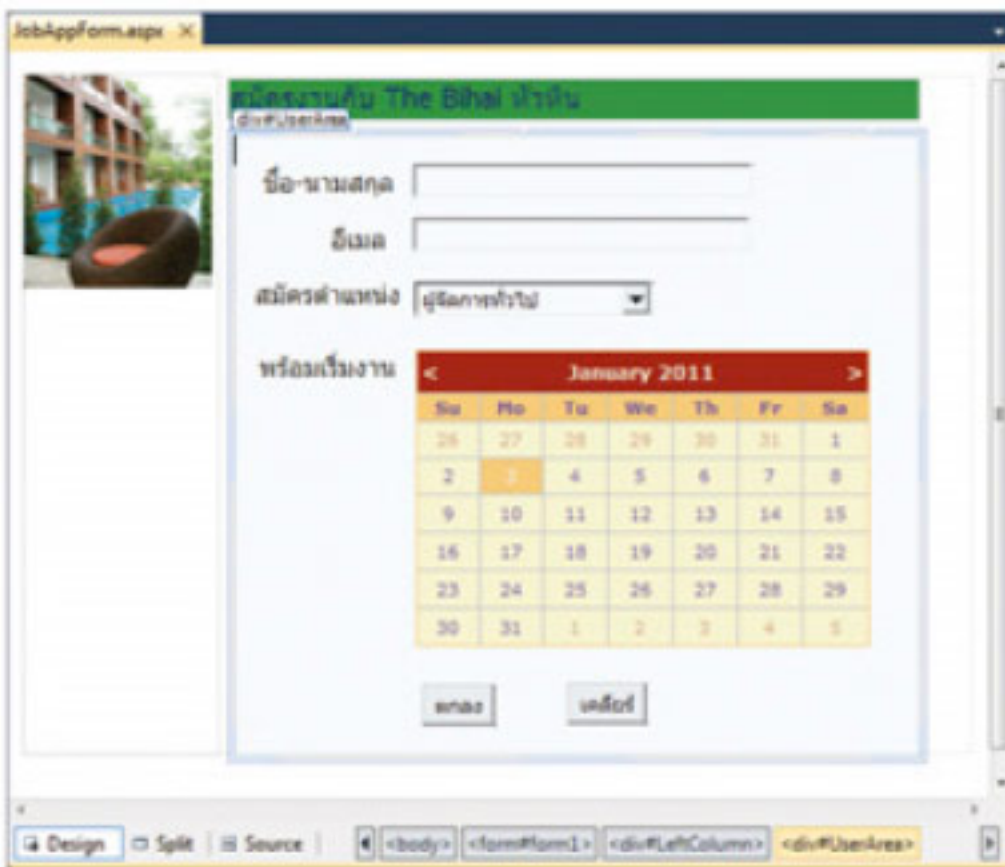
JobAppForm.aspx ×

สมัครงานกับ The Bihai หัวหิน

div#UserArea

ชื่อ-นามสกุล

อีเมล

สมัครตำแหน่ง ผู้จัดการทั่วไป

พร้อมเริ่มงาน

| < | | | January 2011 | | | > |
|---|---|---|---|---|---|---|
| Su | Mo | Tu | We | Th | Fr | Sa |
| 26 | 27 | 28 | 29 | 30 | 31 | 1 |
| 2 | 3 | 4 | 5 | 6 | 7 | 8 |
| 9 | 10 | 11 | 12 | 13 | 14 | 15 |
| 16 | 17 | 18 | 19 | 20 | 21 | 22 |
| 23 | 24 | 25 | 26 | 27 | 28 | 29 |
| 30 | 31 | 1 | 2 | 3 | 4 | 5 |

ตกลง เคลียร์

Design Split Source <body> <form#form1> <div#LeftColumn> <div#UserArea>